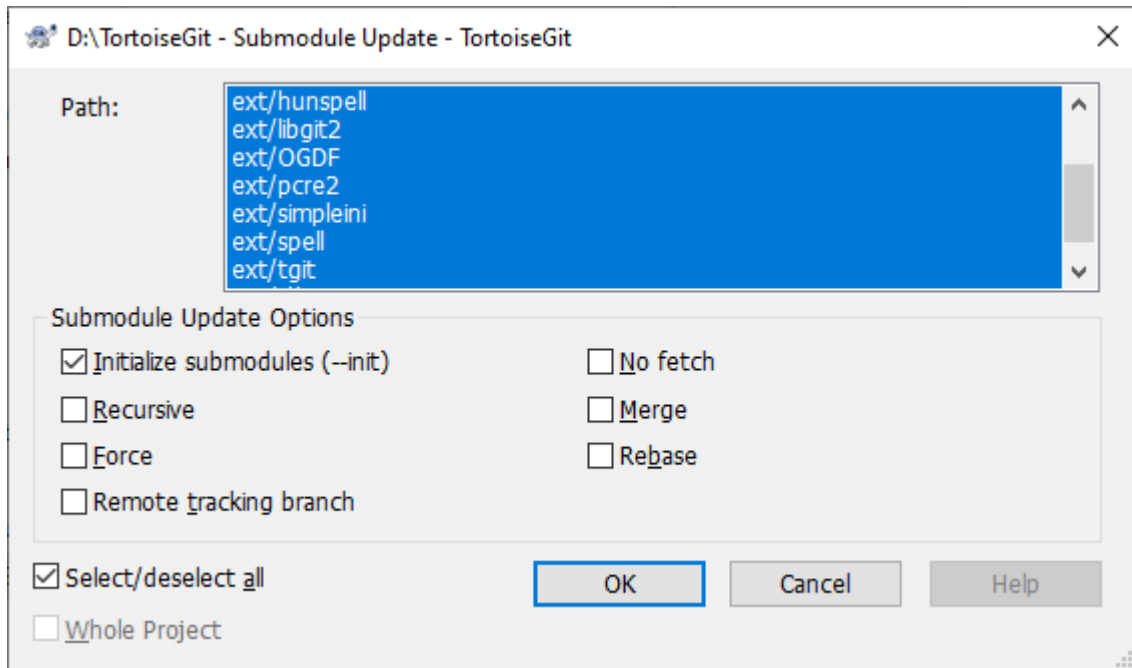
D:\TortoiseGit - Submodule Update - TortoiseGit

Path:

ext/hunspell
ext/libgit2
ext/OGDF
ext/pcre2
ext/simpleini
ext/spell
ext/tgit

Submodule Update Options

Initialize submodules (--init)
Recursive
Force
Remote tracking branch
No fetch
Merge
Rebase

Select/deselect all
Whole Project

OK
Cancel
Help